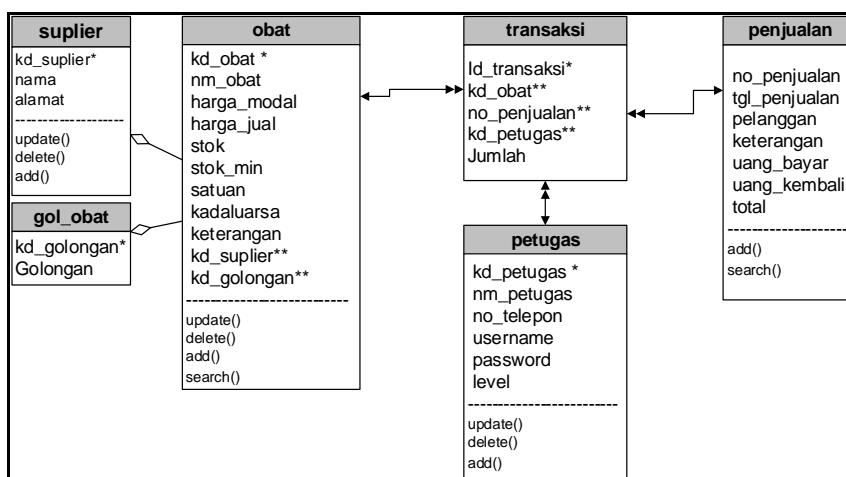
suplier
kd_suplier*
nama
alamat
update()
delete()
add()

gol_obat
kd_golongan*
Golongan

obat
kd_obat *
nm_obat
harga_modal
harga_jual
stok
stok_min
satuan
kadaluarsa
keterangan
kd_suplier**
kd_golongan**
update()
delete()
add()
search()

transaksi
Id_transaksi*
kd_obat**
no_penjualan**
kd_petugas**
Jumlah

petugas
kd_petugas *
nm_petugas
no_telepon
username
password
level
update()
delete()
add()

penjualan
no_penjualan
tgl_penjualan
pelanggan
keterangan
uang_bayar
uang_kembali
total
add()
search()